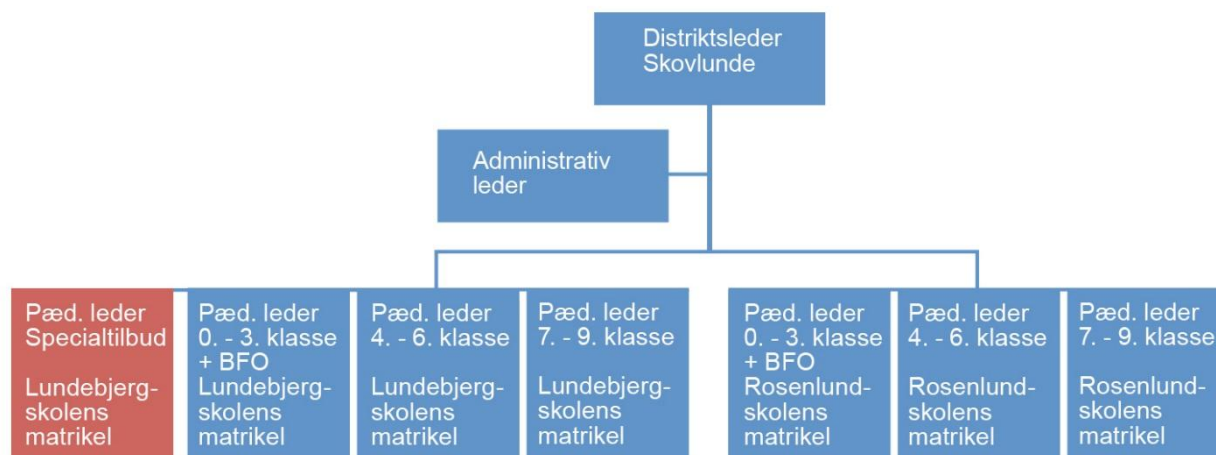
Distriktsleder Skovlunde

Administrativ leder

Pæd. leder Specialtilbud

Lundebjergskolens matrikel

Pæd. leder 0. - 3. klasse + BFO Lundebjergskolens matrikel

Pæd. leder 4. - 6. klasse

Lundebjergskolens matrikel

Pæd. leder 7. - 9. klasse

Lundebjergskolens matrikel

Pæd. leder 0. - 3. klasse + BFO Rosenlundskolens matrikel

Pæd. leder 4. - 6. klasse

Rosenlundskolens matrikel

Pæd. leder 7. - 9. klasse

Rosenlundskolens matrikel